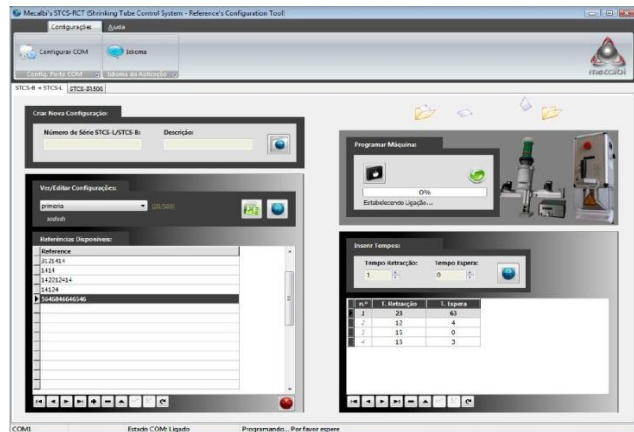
Mecalbi's STCS-RCT (Shrinking Tube Control System - Reference's Configuration Tool)

Configurações Ajuda

Configurar COM Idioma

Config. Porta COM Idioma da Aplicação

mecalbi

STCS-B + STCS-L STCS-B1500

Criar Nova Configuração:

Número de Série STCS-L/STCS-B: Descrição:

Programar Máquina:

0%

Estabelecendo Ligação...

Ver/Editar Configurações:

primeira (28/500)

asdasd

Referências Disponíveis:

| Reference |
|---|
| 3121414 |
| 1414 |
| 142212414 |
| 14124 |
| 5646846646546 |

Inserir Tempos:

Tempo Retracção: Tempo Espera:

1 0

| n.º | T. Retracção | T. Espera |
|---|---|---|
| 1 | 23 | 63 |
| 2 | 12 | 4 |
| 3 | 13 | 0 |
| 4 | 13 | 3 |

COM1 Estado COM: Ligado Programando... Por favor espere